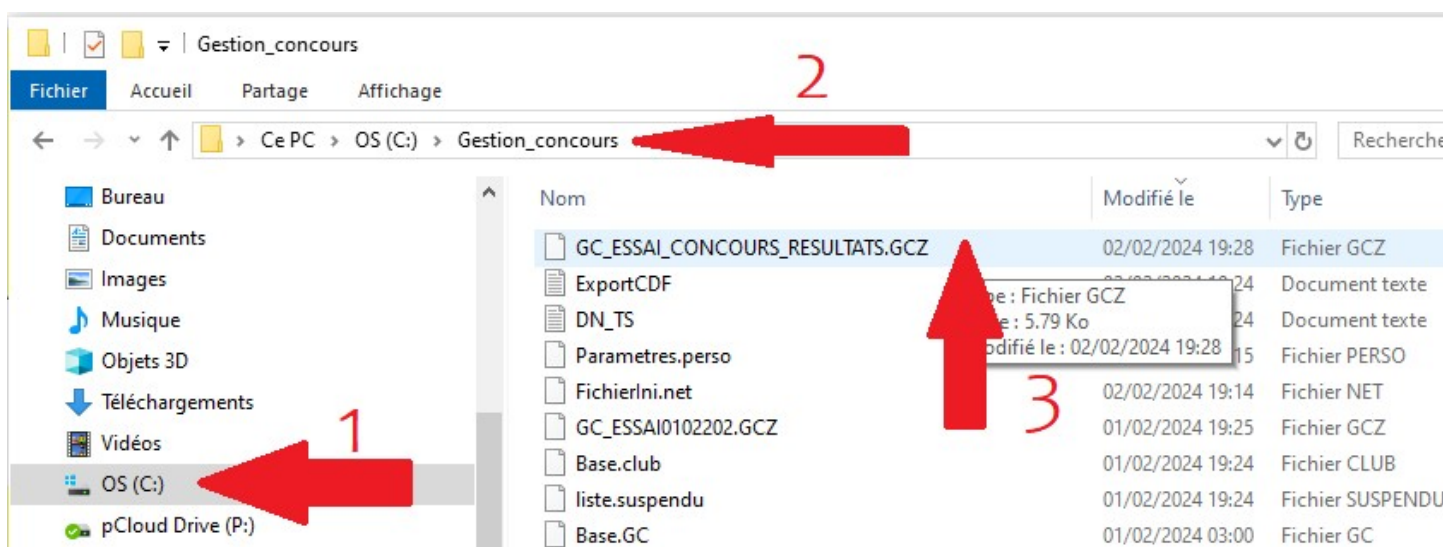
Gestion_concours

Fichier Accueil Partage Affichage

2

Ce PC > OS (C:) > Gestion_concours

Recherche

Bureau
Documents
Images
Musique
Objets 3D
Téléchargements
Vidéos
OS (C:)
pCloud Drive (P:)

1

| Nom | Modifié le | Type |
|---|---|---|
| GC_ESSAI_CONCOURS_RESULTATS.GCZ | 02/02/2024 19:28 | Fichier GCZ |
| ExportCDF | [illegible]24 | Document texte |
| DN_TS | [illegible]24 | Document texte |
| Parametres.perso | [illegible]15 | Fichier PERSO |
| FichierIni.net | 02/02/2024 19:14 | Fichier NET |
| GC_ESSAI0102202.GCZ | 01/02/2024 19:25 | Fichier GCZ |
| Base.club | 01/02/2024 19:24 | Fichier CLUB |
| liste.suspendu | 01/02/2024 19:24 | Fichier SUSPENDU |
| Base.GC | 01/02/2024 03:00 | Fichier GC |

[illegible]pe : Fichier GCZ
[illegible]e : 5.79 Ko
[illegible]odifié le : 02/02/2024 19:28

3